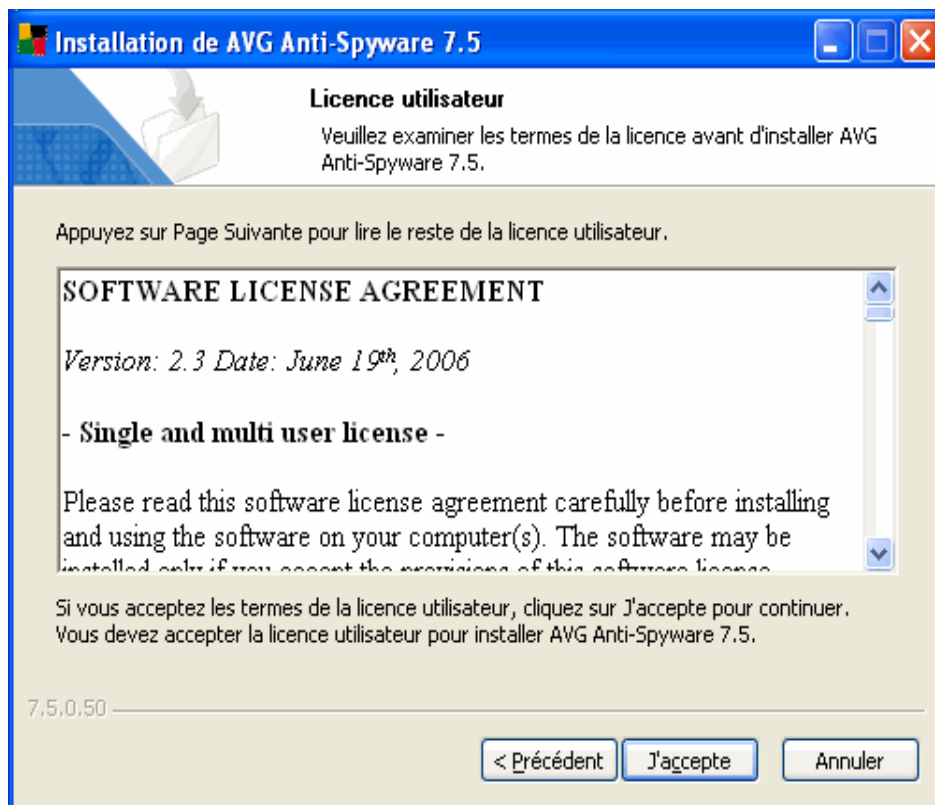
Installation de AVG Anti-Spyware 7.5

Licence utilisateur

Veuillez examiner les termes de la licence avant d'installer AVG Anti-Spyware 7.5.

Appuyez sur Page Suivante pour lire le reste de la licence utilisateur.

SOFTWARE LICENSE AGREEMENT

Version: 2.3 Date: June 19$^{th}$, 2006

- Single and multi user license -

Please read this software license agreement carefully before installing and using the software on your computer(s). The software may be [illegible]

Si vous acceptez les termes de la licence utilisateur, cliquez sur J'accepte pour continuer. Vous devez accepter la licence utilisateur pour installer AVG Anti-Spyware 7.5.

7.5.0.50

< Précédent

J'accepte

Annuler